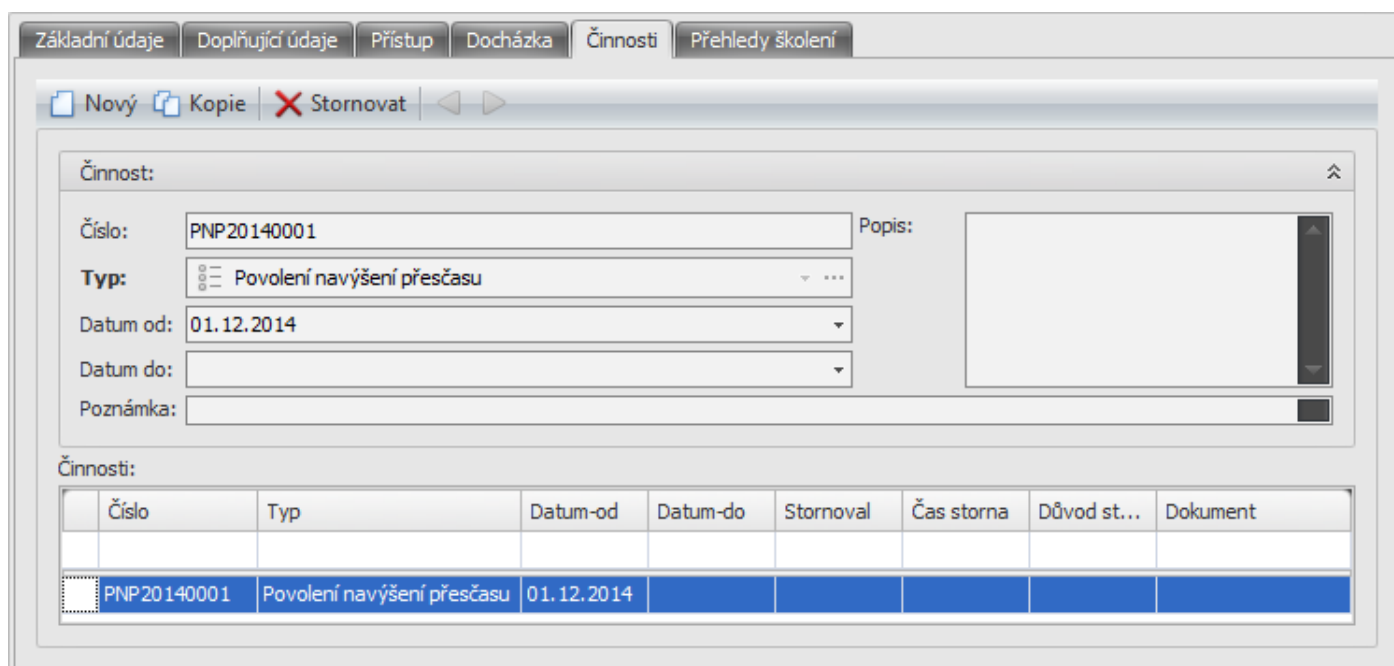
Základní údaje | Doplňující údaje | Přístup | Docházka | Činnosti | Přehledy školení

Nový Kopie Stornovat

Činnost:

Číslo: PNP20140001

Popis:

Typ: Povolení navýšení přescasu

Datum od: 01.12.2014

Datum do:

Poznámka:

Činnosti:

| | Číslo | Typ | Datum-od | Datum-do | Stornoval | Čas storna | Důvod st... | Dokument |
|---|---|---|---|---|---|---|---|---|
| | | | | | | | | |
| | PNP20140001 | Povolení navýšení přescasu | 01.12.2014 | | | | | |